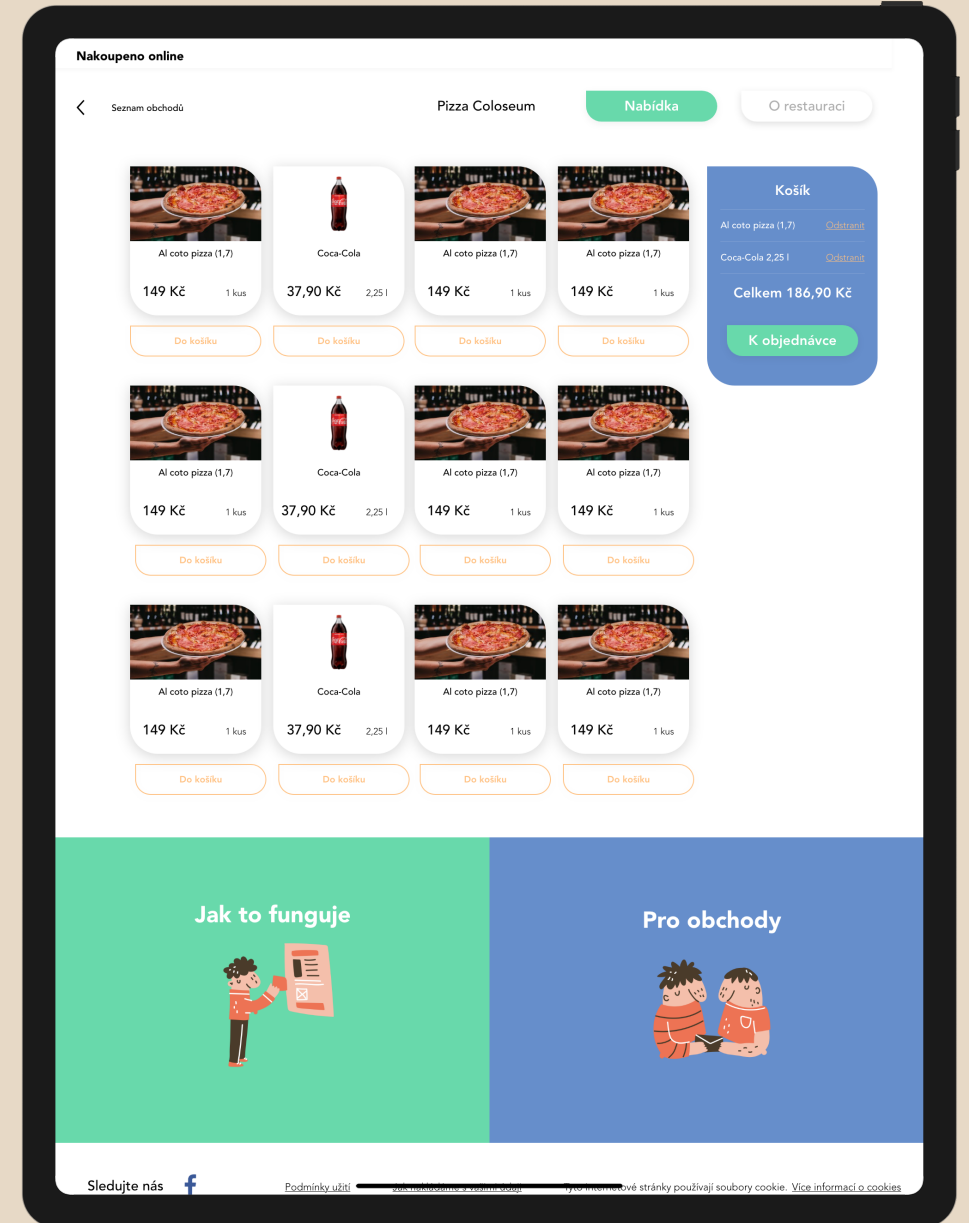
Nakoupeno online

Seznam obchodů

Pizza Coloseum

Nabídka

O restauraci

Al coto pizza (1,7)
149 Kč
1 kus
Do košíku

Coca-Cola
37,90 Kč
2,25 l
Do košíku

Al coto pizza (1,7)
149 Kč
1 kus
Do košíku

Al coto pizza (1,7)
149 Kč
1 kus
Do košíku

Košík
Al coto pizza (1,7) Odstranit
Coca-Cola 2,25 l Odstranit
Celkem 186,90 Kč
K objednávce

Al coto pizza (1,7)
149 Kč
1 kus
Do košíku

Coca-Cola
37,90 Kč
2,25 l
Do košíku

Al coto pizza (1,7)
149 Kč
1 kus
Do košíku

Al coto pizza (1,7)
149 Kč
1 kus
Do košíku

Al coto pizza (1,7)
149 Kč
1 kus
Do košíku

Coca-Cola
37,90 Kč
2,25 l
Do košíku

Al coto pizza (1,7)
149 Kč
1 kus
Do košíku

Al coto pizza (1,7)
149 Kč
1 kus
Do košíku

Jak to funguje

Pro obchody

Sledujte nás

Podmínky užití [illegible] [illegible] stránky používají soubory cookie. Více informací o cookies